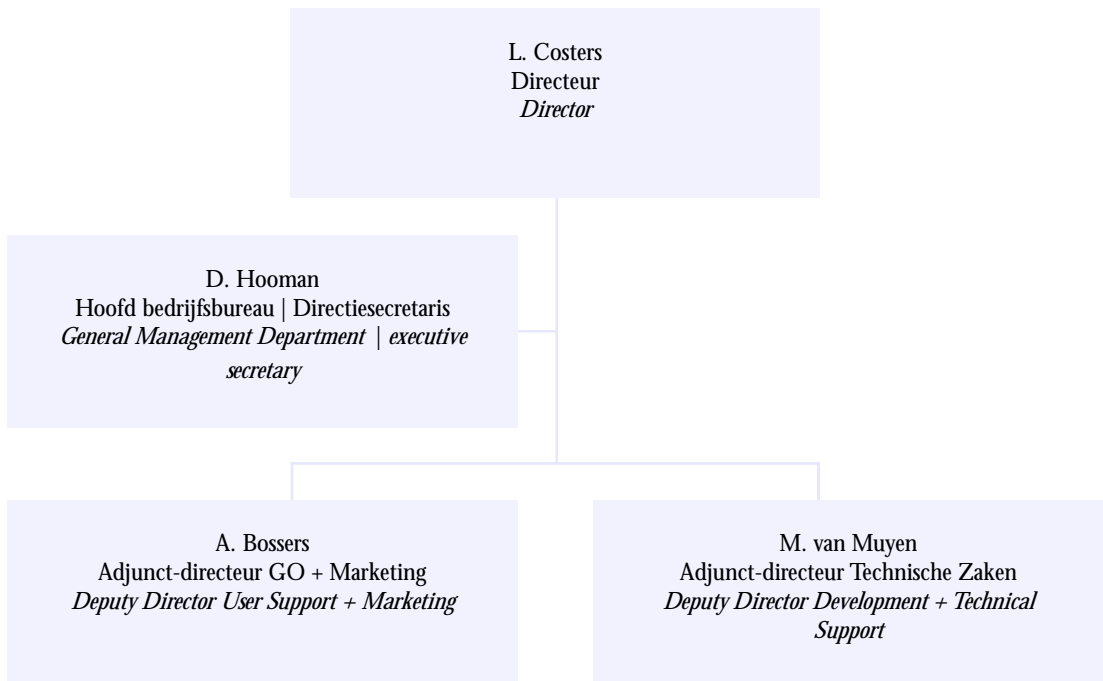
L. Costers
Directeur
*Director*

D. Hooman
Hoofd bedrijfsbureau | Directiesecretaris
*General Management Department | executive secretary*

A. Bossers
Adjunct-directeur GO + Marketing
*Deputy Director User Support + Marketing*

M. van Muyen
Adjunct-directeur Technische Zaken
*Deputy Director Development + Technical Support*